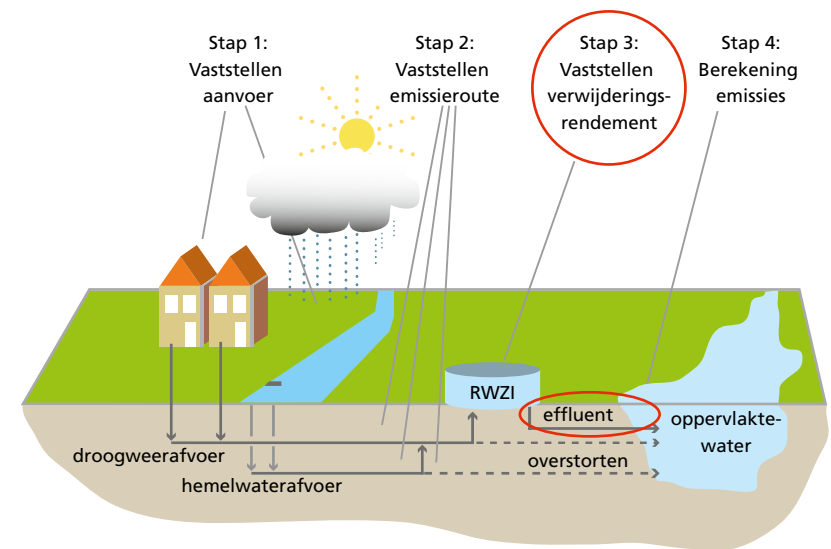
Stap 1: Vaststellen aanvoer

Stap 2: Vaststellen emissieroute

Stap 3: Vaststellen verwijderingsrendement

Stap 4: Berekening emissies

RWZI

effluent

oppervlaktewater

droogweerafvoer

overstorten

hemelwaterafvoer